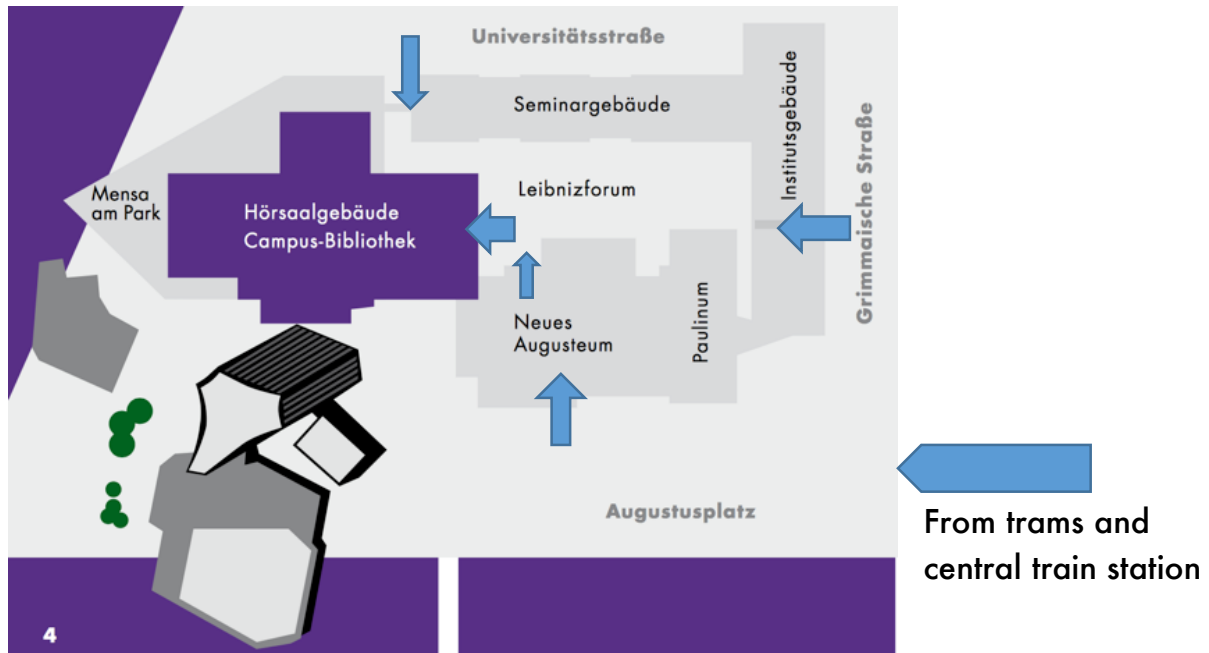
Universitätsstraße

Seminargebäude

Institutsgebäude

Grimmaische Straße

Leibnizforum

Mensa am Park

Hörsaalgebäude Campus-Bibliothek

Neues Augusteum

Paulinum

Augustusplatz

From trams and central train station

4